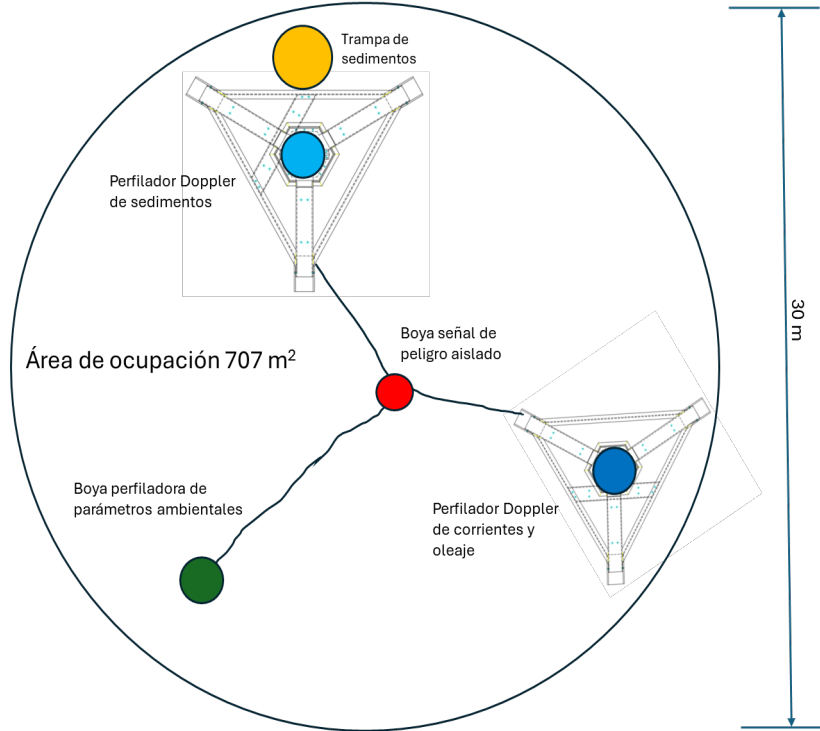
Trampa de sedimentos

Perfilador Doppler de sedimentos

Boya señal de peligro aislado

Área de ocupación 707 m$^2$

30 m

Boya perfiladora de parámetros ambientales

Perfilador Doppler de corrientes y oleaje